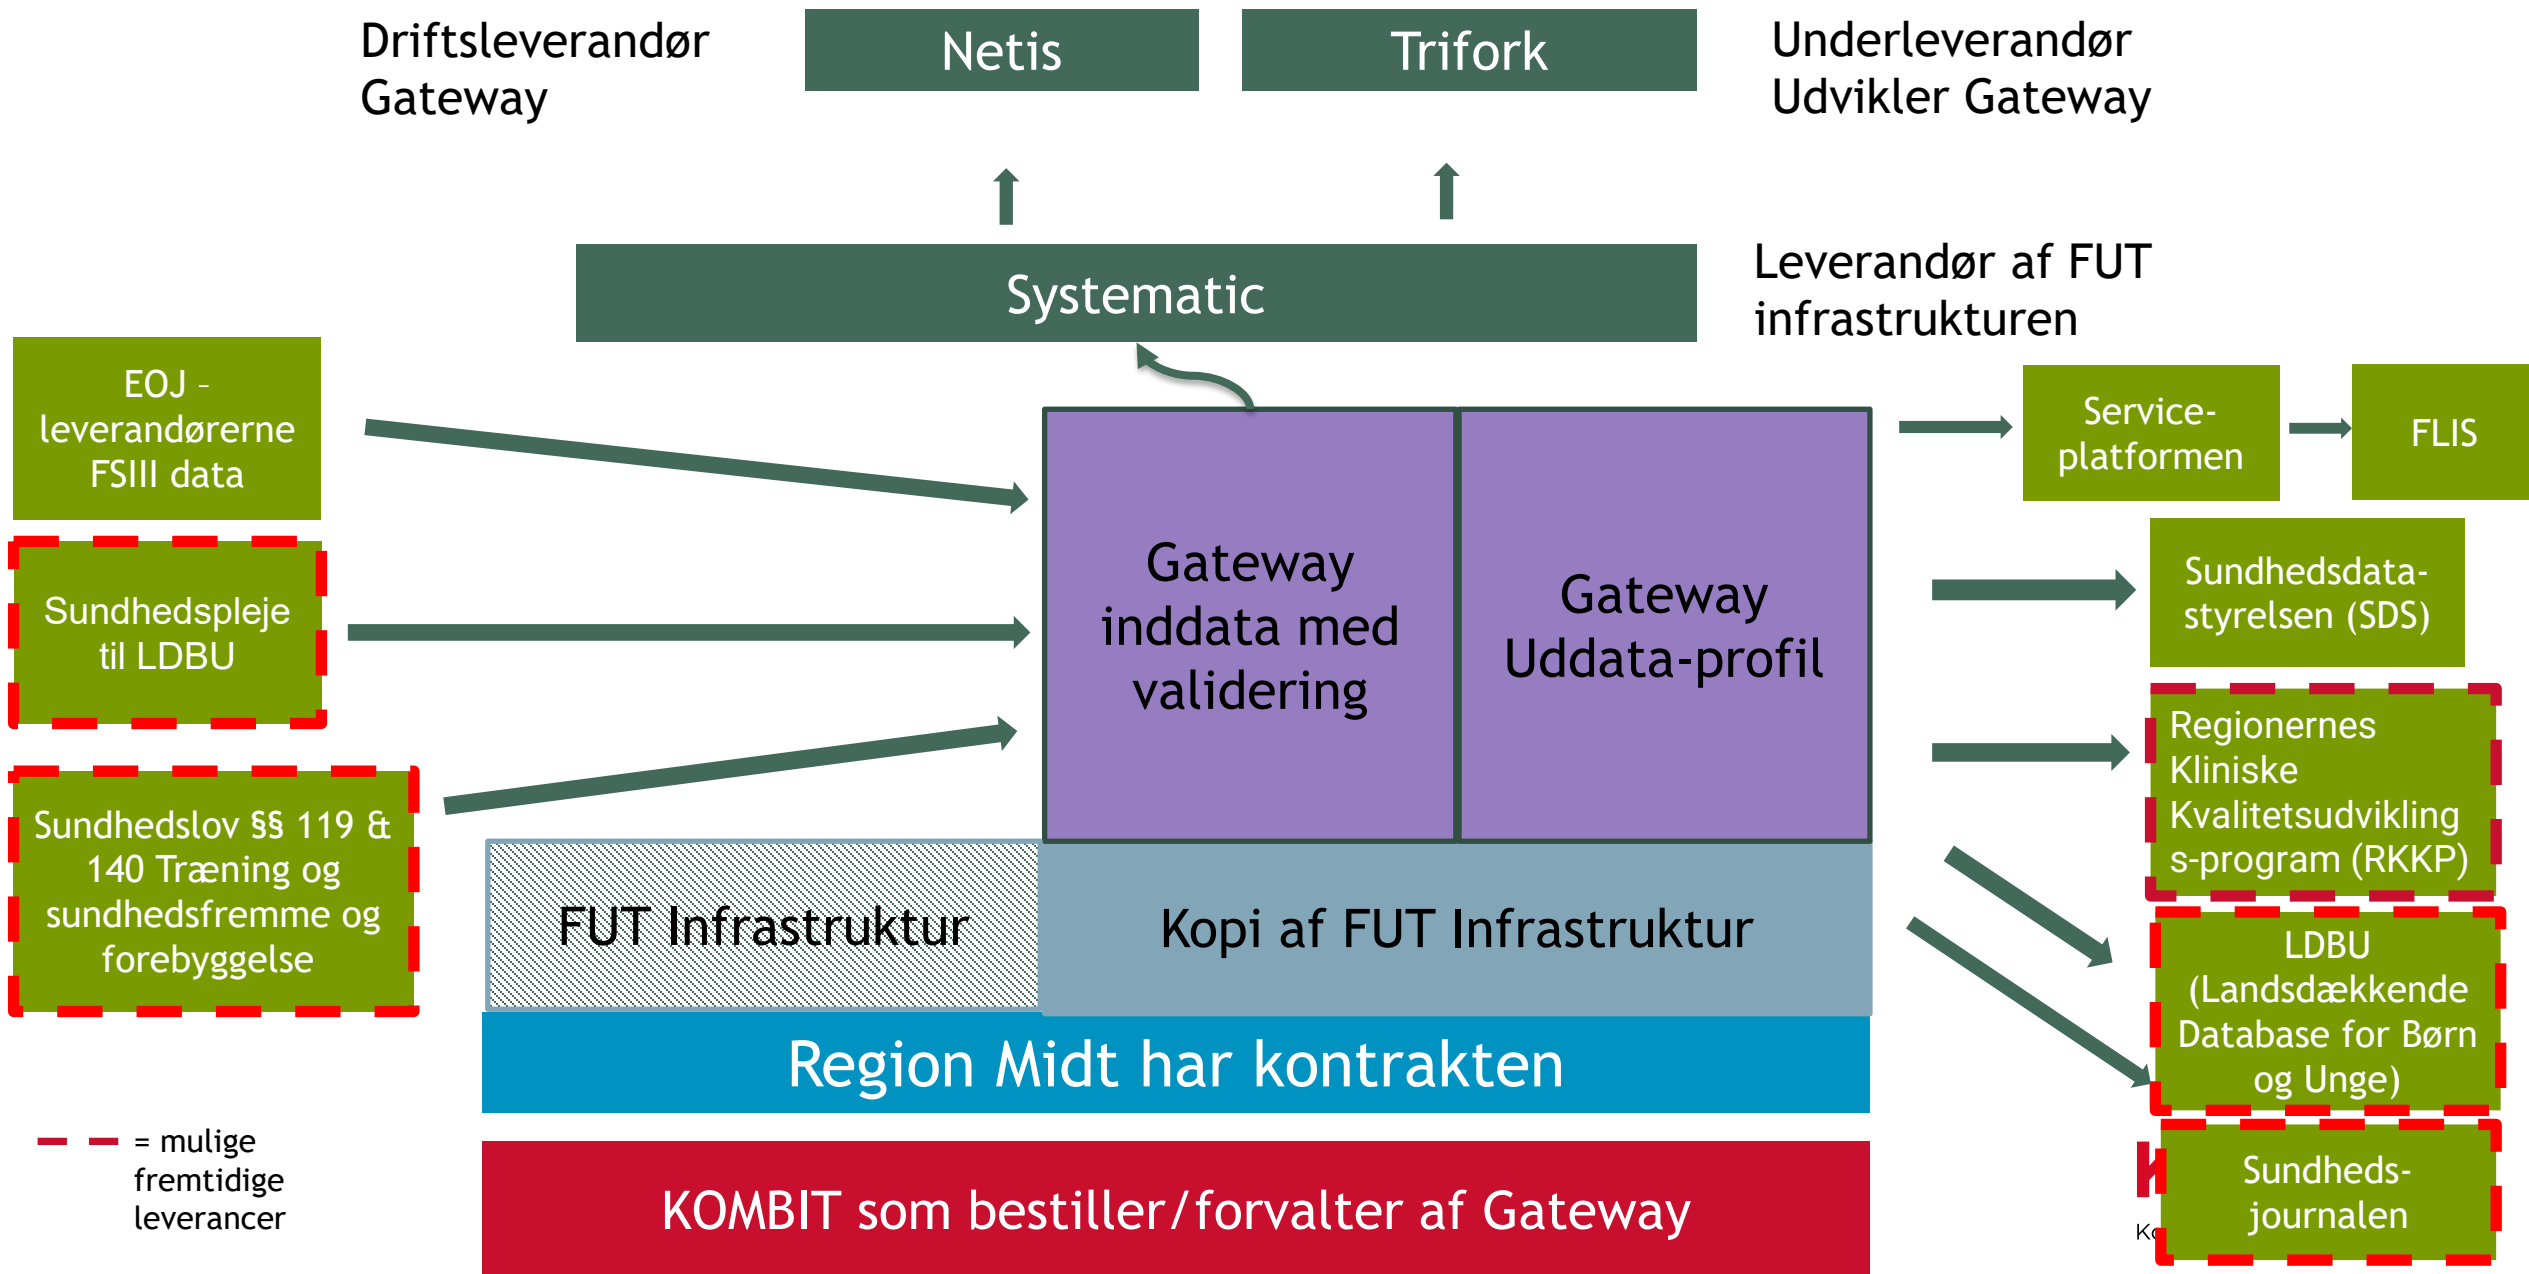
Driftsleverandør Gateway

Netis

Trifork

Underleverandør Udvikler Gateway

Systematic

Leverandør af FUT infrastrukturen

EOJ - leverandørerne FSIII data

Sundhedspleje til LDBU

Sundhedslov §§ 119 & 140 Træning og sundhedsfremme og forebyggelse

Gateway inddata med validering

Gateway Uddata-profil

Service-platformen

FLIS

Sundhedsdata-styrelsen (SDS)

Regionernes Kliniske Kvalitetsudvikling s-program (RKKP)

LDBU (Landsdækkende Database for Børn og Unge)

Sundheds-journalen

FUT Infrastruktur

Kopi af FUT Infrastruktur

Region Midt har kontrakten

KOMBIT som bestiller/forvalter af Gateway

= mulige fremtidige leverancer

K

Ko